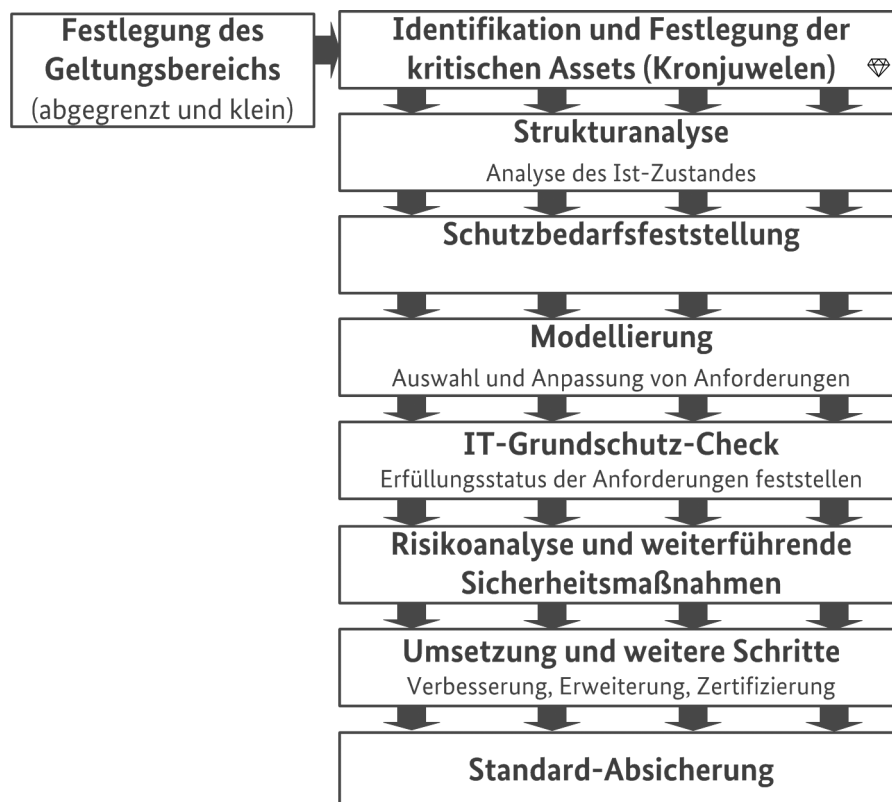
Festlegung des Geltungsbereichs
(abgegrenzt und klein)

Identifikation und Festlegung der kritischen Assets (Kronjuwelen)

Strukturanalyse
Analyse des Ist-Zustandes

Schutzbedarfsfeststellung

Modellierung
Auswahl und Anpassung von Anforderungen

IT-Grundschutz-Check
Erfüllungsstatus der Anforderungen feststellen

Risikoanalyse und weiterführende Sicherheitsmaßnahmen

Umsetzung und weitere Schritte
Verbesserung, Erweiterung, Zertifizierung

Standard-Absicherung